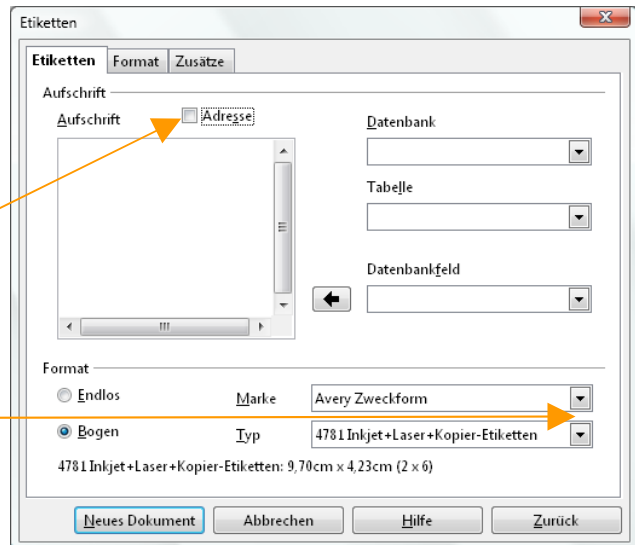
Etiketten

Etiketten | Format | Zusätze

Aufschrift

Aufschrift

Adresse

Datenbank

Tabelle

Datenbankfeld

Format

Endlos

Bogen

Marke

Avery Zweckform

Typ

4781 Inkjet+Laser+Kopier-Etiketten

4781 Inkjet+Laser+Kopier-Etiketten: 9,70cm x 4,23cm (2 x 6)

Neues Dokument

Abbrechen

Hilfe

Zurück